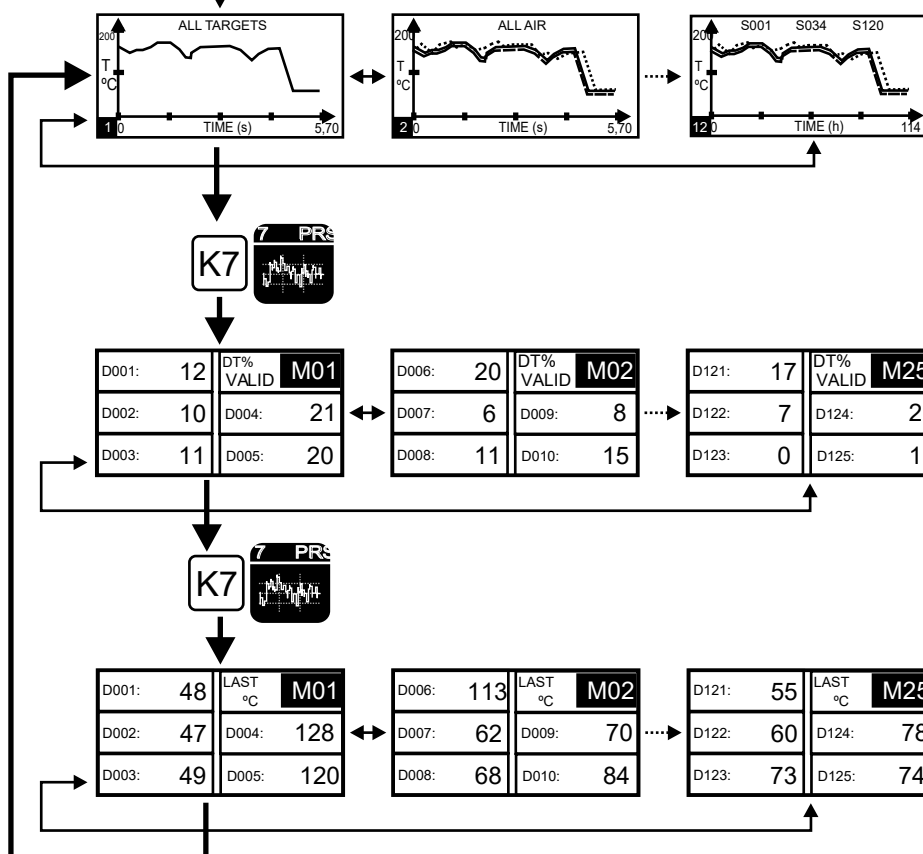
ALL TARGETS
200
T
ºC
1 0
TIME (s)
5,70

ALL AIR
200
T
ºC
2 0
TIME (s)
5,70

S001 S034 S120
200
T
ºC
12 0
TIME (h)
114

K7
7 PRS

| D001: | 12 | DT% VALID | M01 |
|---|---|---|---|
| D002: | 10 | D004: | 21 |
| D003: | 11 | D005: | 20 |

| D006: | 20 | DT% VALID | M02 |
|---|---|---|---|
| D007: | 6 | D009: | 8 |
| D008: | 11 | D010: | 15 |

| D121: | 17 | DT% VALID | M25 |
|---|---|---|---|
| D122: | 7 | D124: | 2 |
| D123: | 0 | D125: | 1 |

K7
7 PRS

| D001: | 48 | LAST ºC | M01 |
|---|---|---|---|
| D002: | 47 | D004: | 128 |
| D003: | 49 | D005: | 120 |

| D006: | 113 | LAST ºC | M02 |
|---|---|---|---|
| D007: | 62 | D009: | 70 |
| D008: | 68 | D010: | 84 |

| D121: | 55 | LAST ºC | M25 |
|---|---|---|---|
| D122: | 60 | D124: | 78 |
| D123: | 73 | D125: | 74 |